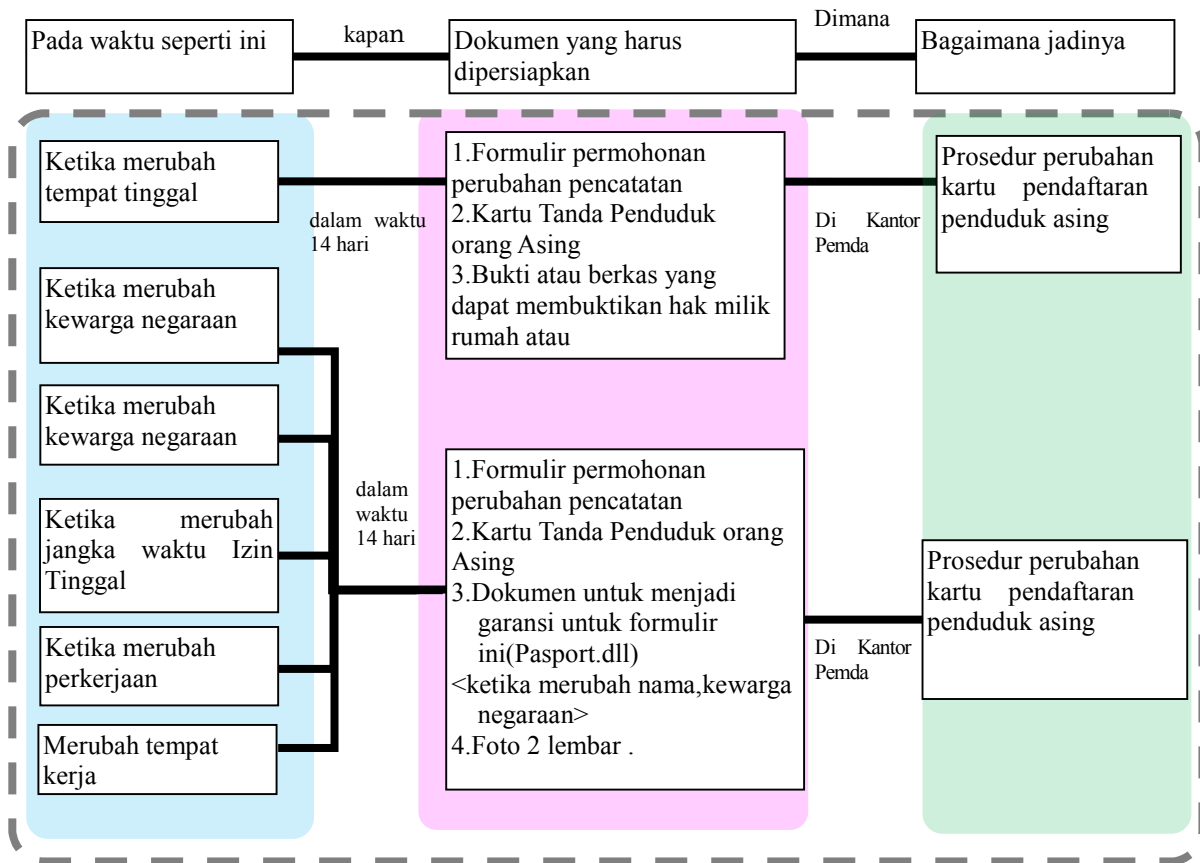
Pada waktu seperti ini

kapan

Dokumen yang harus dipersiapkan

Dimana

Bagaimana jadinya

Ketika merubah tempat tinggal

dalam waktu 14 hari

1.Formulir permohonan perubahan pencatatan
2.Kartu Tanda Penduduk orang Asing
3.Bukti atau berkas yang dapat membuktikan hak milik rumah atau

Di Kantor Pemda

Prosedur perubahan kartu pendaftaran penduduk asing

Ketika merubah kewarga negaraan

Ketika merubah kewarga negaraan

dalam waktu 14 hari

Ketika merubah jangka waktu Izin Tinggal

Ketika merubah perkerjaan

Merubah tempat kerja

1.Formulir permohonan perubahan pencatatan
2.Kartu Tanda Penduduk orang Asing
3.Dokumen untuk menjadi garansi untuk formulir ini(Pasport.dll)
<ketika merubah nama,kewarga negaraan>
4.Foto 2 lembar .

Di Kantor Pemda

Prosedur perubahan kartu pendaftaran penduduk asing